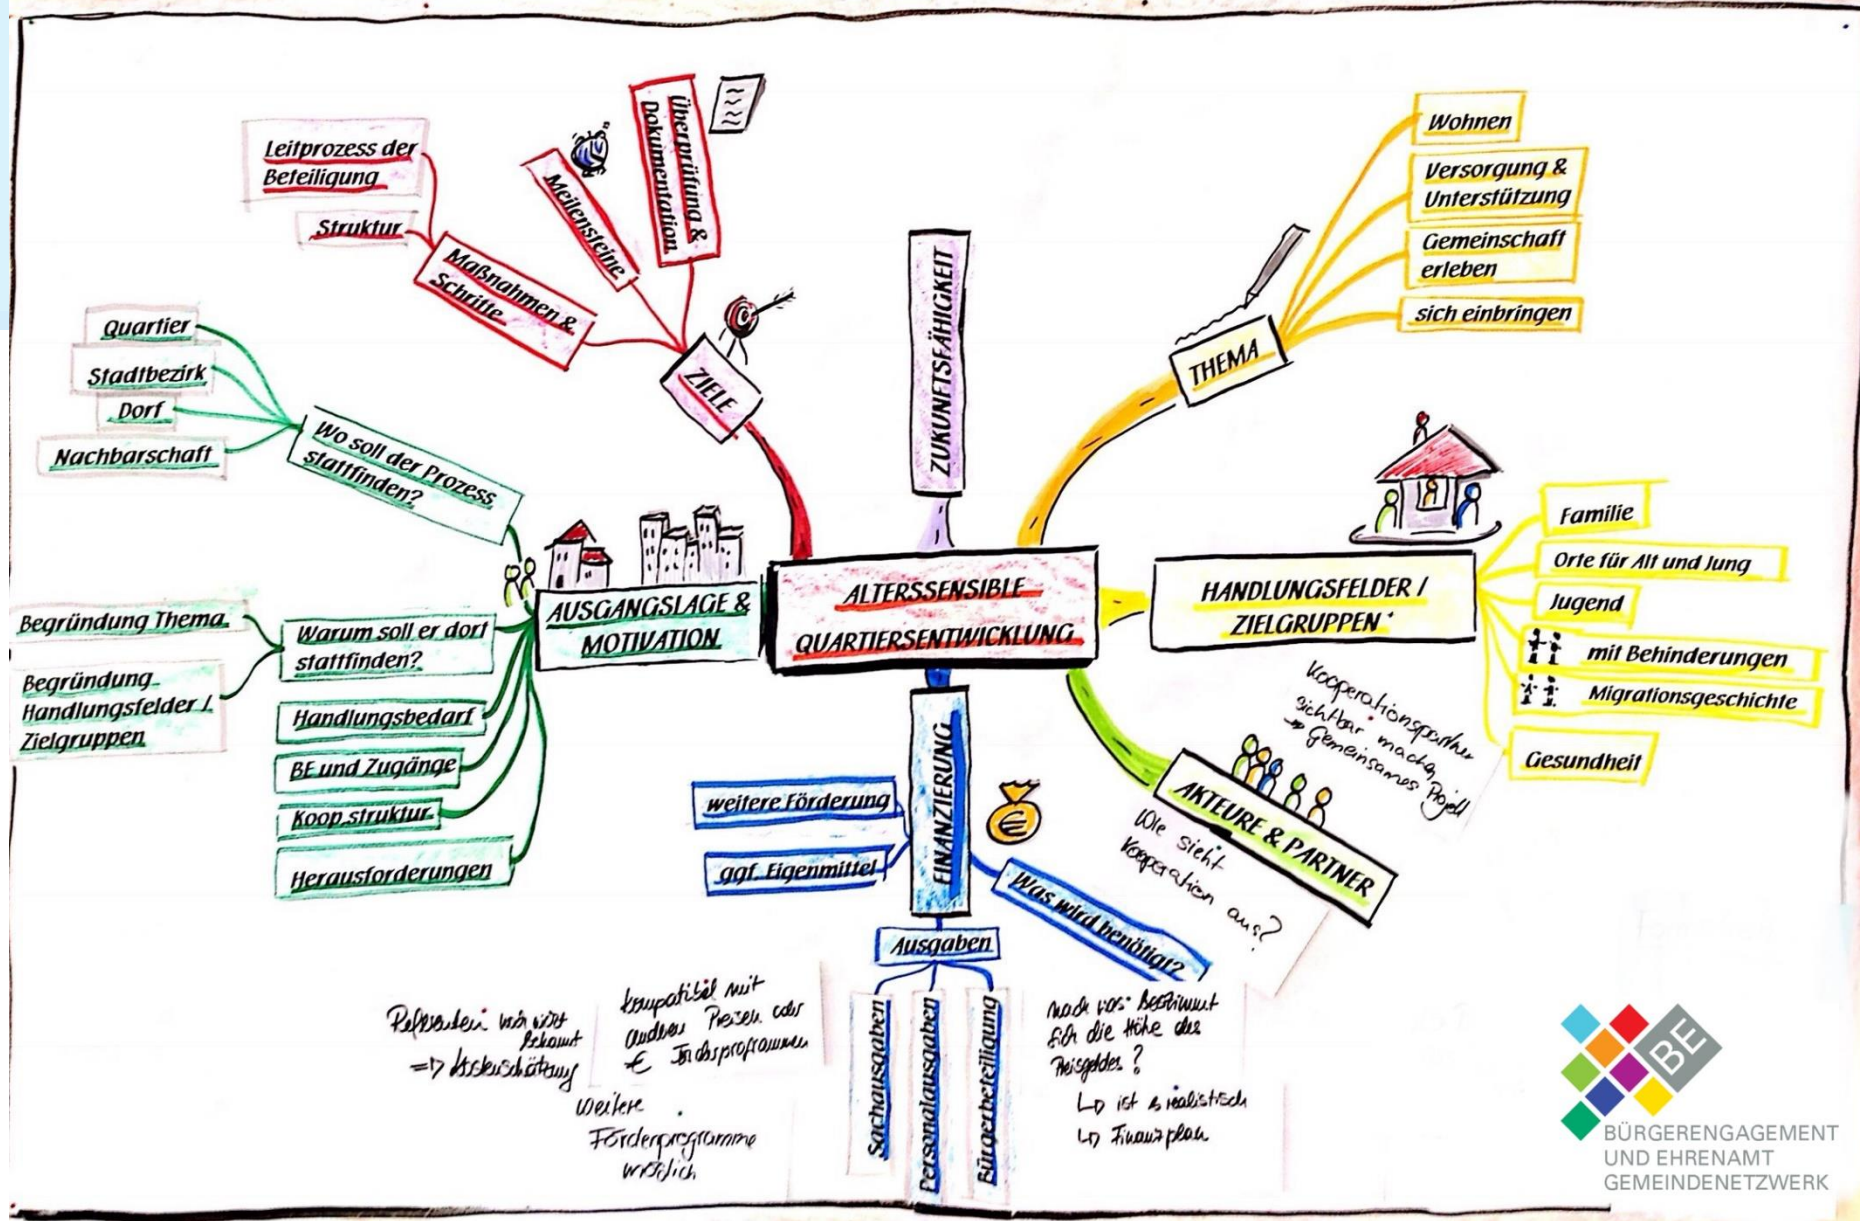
ALTERSSENSIBLE QUARTIERSENTWICKLUNG

ZUKUNFTSFÄHIGKEIT

ZIELE
Maßnahmen & Schritte
Leitprozess der Beteiligung
Struktur
Meilensteine
Überprüfung & Dokumentation

THEMA
Wohnen
Versorgung & Unterstützung
Gemeinschaft erleben
sich einbringen

HANDLUNGSFELDER / ZIELGRUPPEN
Familie
Orte für Alt und Jung
Jugend
mit Behinderungen
Migrationsgeschichte
Gesundheit

AKTEURE & PARTNER
Kooperationspartner sichtbar machen → Gemeinsames Projekt
Wie sieht Kooperation aus?

FINANZIERUNG
weitere Förderung
ggf. Eigenmittel
Was wird benötigt?
Ausgaben
Sachausgaben
Personalausgaben
Bürgerbeteiligung
Referenten noch nicht bekannt => Kostenschätzung
kompatibel mit anderen Preisen oder € Förderprogrammen
weitere Förderprogramme möglich
nach was bestimmt sich die Höhe des Preisgeldes?
↳ ist es realistisch
↳ Finanzplan

AUSGANGSLAGE & MOTIVATION
Wo soll der Prozess stattfinden?
Quartier
Stadtbezirk
Dorf
Nachbarschaft
Warum soll er dort stattfinden?
Begründung Thema
Begründung Handlungsfelder / Zielgruppen
Handlungsbedarf
BE und Zugänge
Koop.struktur
Herausforderungen

BE
BÜRGERENGAGEMENT UND EHRENAMT GEMEINDENETZWERK